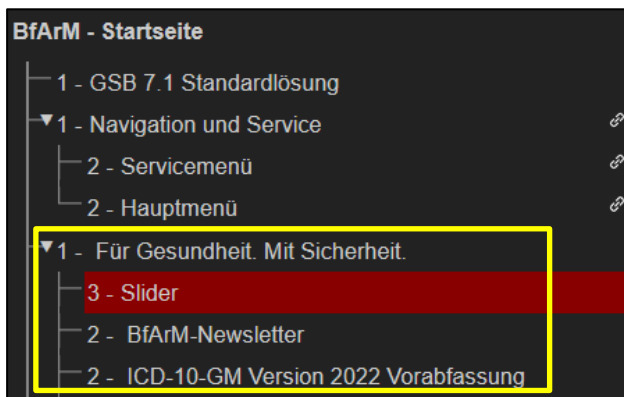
BfArM - Startseite

1 - GSB 7.1 Standardlösung

1 - Navigation und Service

2 - Servicemenü

2 - Hauptmenü

1 - Für Gesundheit. Mit Sicherheit.

3 - Slider

2 - BfArM-Newsletter

2 - ICD-10-GM Version 2022 Vorabfassung